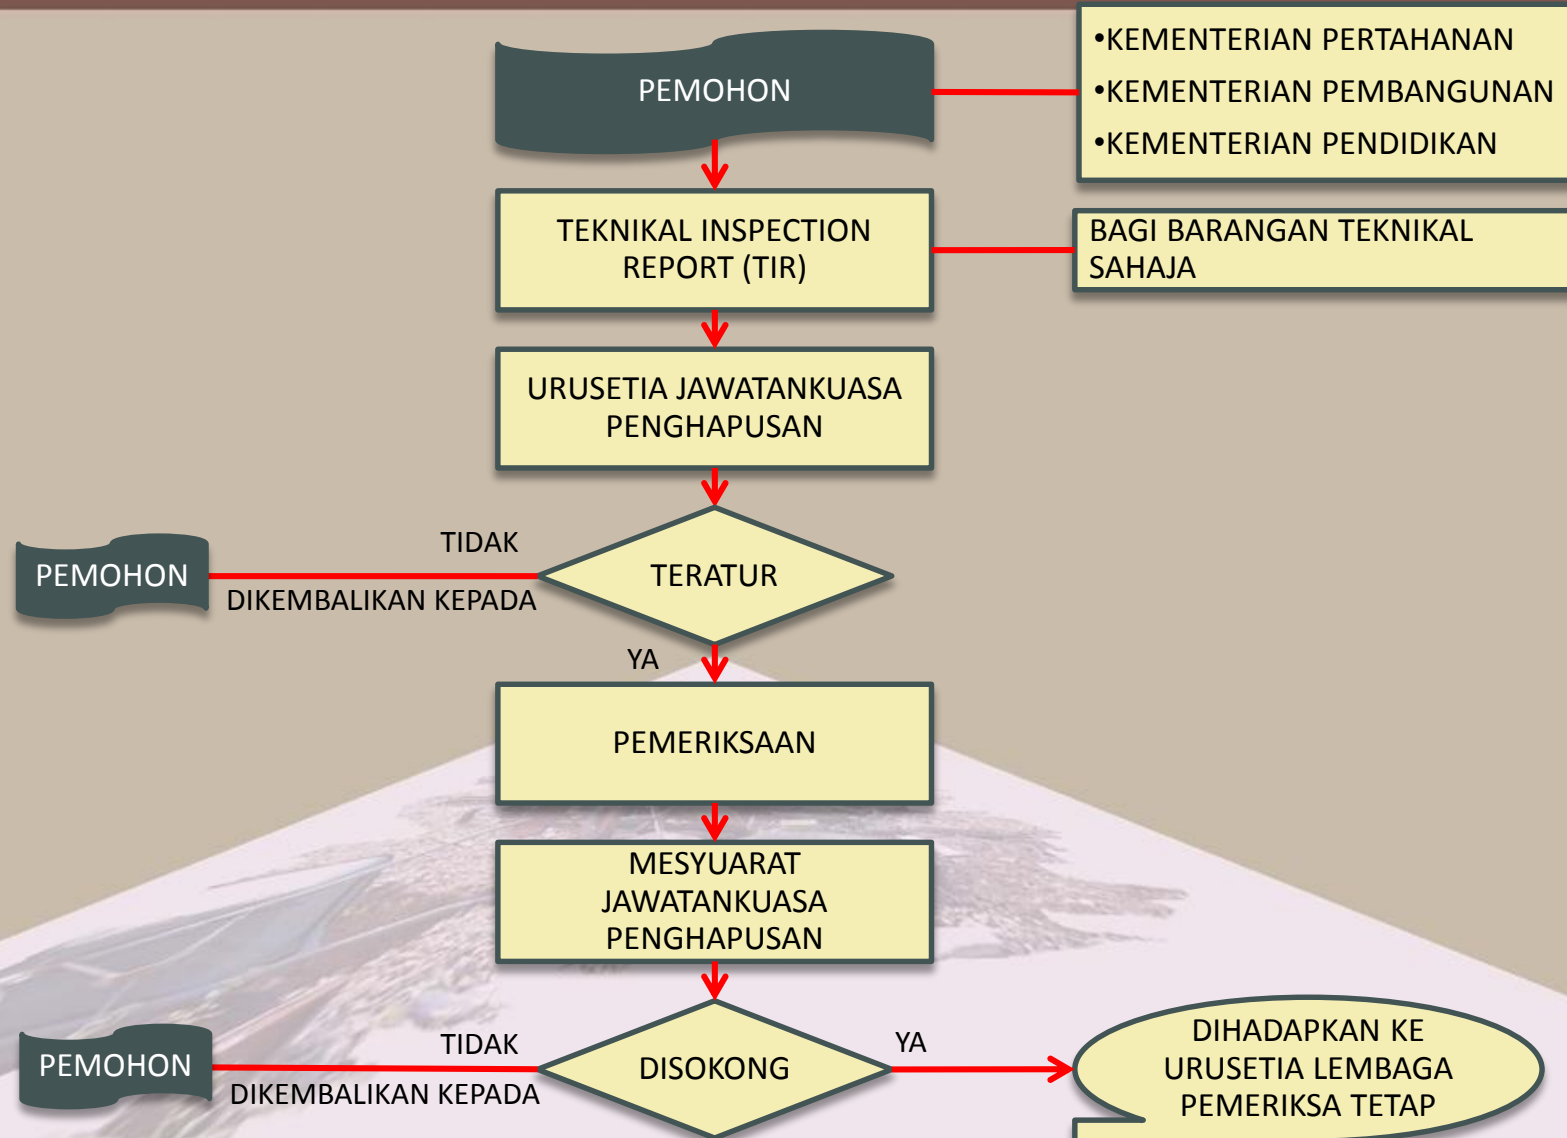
PEMOHON

•KEMENTERIAN PERTAHANAN
•KEMENTERIAN PEMBANGUNAN
•KEMENTERIAN PENDIDIKAN

TEKNIKAL INSPECTION REPORT (TIR)

BAGI BARANGAN TEKNIKAL SAHAJA

URUSETIA JAWATANKUASA PENGHAPUSAN

PEMOHON

TIDAK

DIKEMBALIKAN KEPADA

TERATUR

YA

PEMERIKSAAN

MESYUARAT JAWATANKUASA PENGHAPUSAN

PEMOHON

TIDAK

DIKEMBALIKAN KEPADA

DISOKONG

YA

DIHADAPKAN KE URUSETIA LEMBAGA PEMERIKSA TETAP